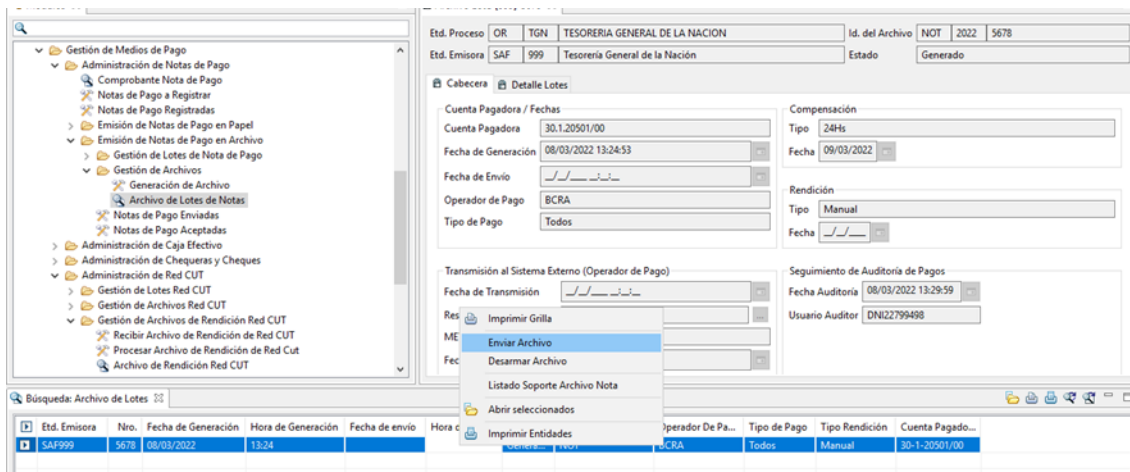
Gestión de Medios de Pago
Administración de Notas de Pago
Comprobante Nota de Pago
Notas de Pago a Registrar
Notas de Pago Registradas
Emisión de Notas de Pago en Papel
Emisión de Notas de Pago en Archivo
Gestión de Lotes de Nota de Pago
Gestión de Archivos
Generación de Archivo
Archivo de Lotes de Notas
Notas de Pago Enviadas
Notas de Pago Aceptadas
Administración de Caja Efectivo
Administración de Chequeras y Cheques
Administración de Red CUT
Gestión de Lotes Red CUT
Gestión de Archivos Red CUT
Gestión de Archivos de Rendición Red CUT
Recibir Archivo de Rendición de Red CUT
Procesar Archivo de Rendición de Red Cut
Archivo de Rendición Red CUT

| Etd. Proceso | OR | TGN | TESORERIA GENERAL DE LA NACION | Id. del Archivo | NOT | 2022 | 5678 |
|---|---|---|---|---|---|---|---|
| Etd. Emisora | SAF | 999 | Tesorería General de la Nación | Estado | Generado | | |

Cabecera Detalle Lotes

Cuenta Pagadora / Fechas
Cuenta Pagadora 30.1.20501/00
Fecha de Generación 08/03/2022 13:24:53
Fecha de Envío __/__/____ __:__:__
Operador de Pago BCRA
Tipo de Pago Todos

Compensación
Tipo 24Hs
Fecha 09/03/2022

Rendición
Tipo Manual
Fecha __/__/____

Transmisión al Sistema Externo (Operador de Pago)
Fecha de Transmisión __/__/____ __:__:__
Res
ME
Fec

Seguimiento de Auditoría de Pagos
Fecha Auditoría 08/03/2022 13:29:59
Usuario Auditor DNI22799498

Imprimir Grilla
Enviar Archivo
Desarmar Archivo
Listado Soporte Archivo Nota
Abrir seleccionados
Imprimir Entidades

Búsqueda: Archivo de Lotes

| Etd. Emisora | Nro. | Fecha de Generación | Hora de Generación | Fecha de envío | Hora c | | Operador De Pa... | Tipo de Pago | Tipo Rendición | Cuenta Pagado... |
|---|---|---|---|---|---|---|---|---|---|---|
| SAF999 | 5678 | 08/03/2022 | 13:24 | | | Genera... NOT | BCRA | Todos | Manual | 30-1-20501/00 |